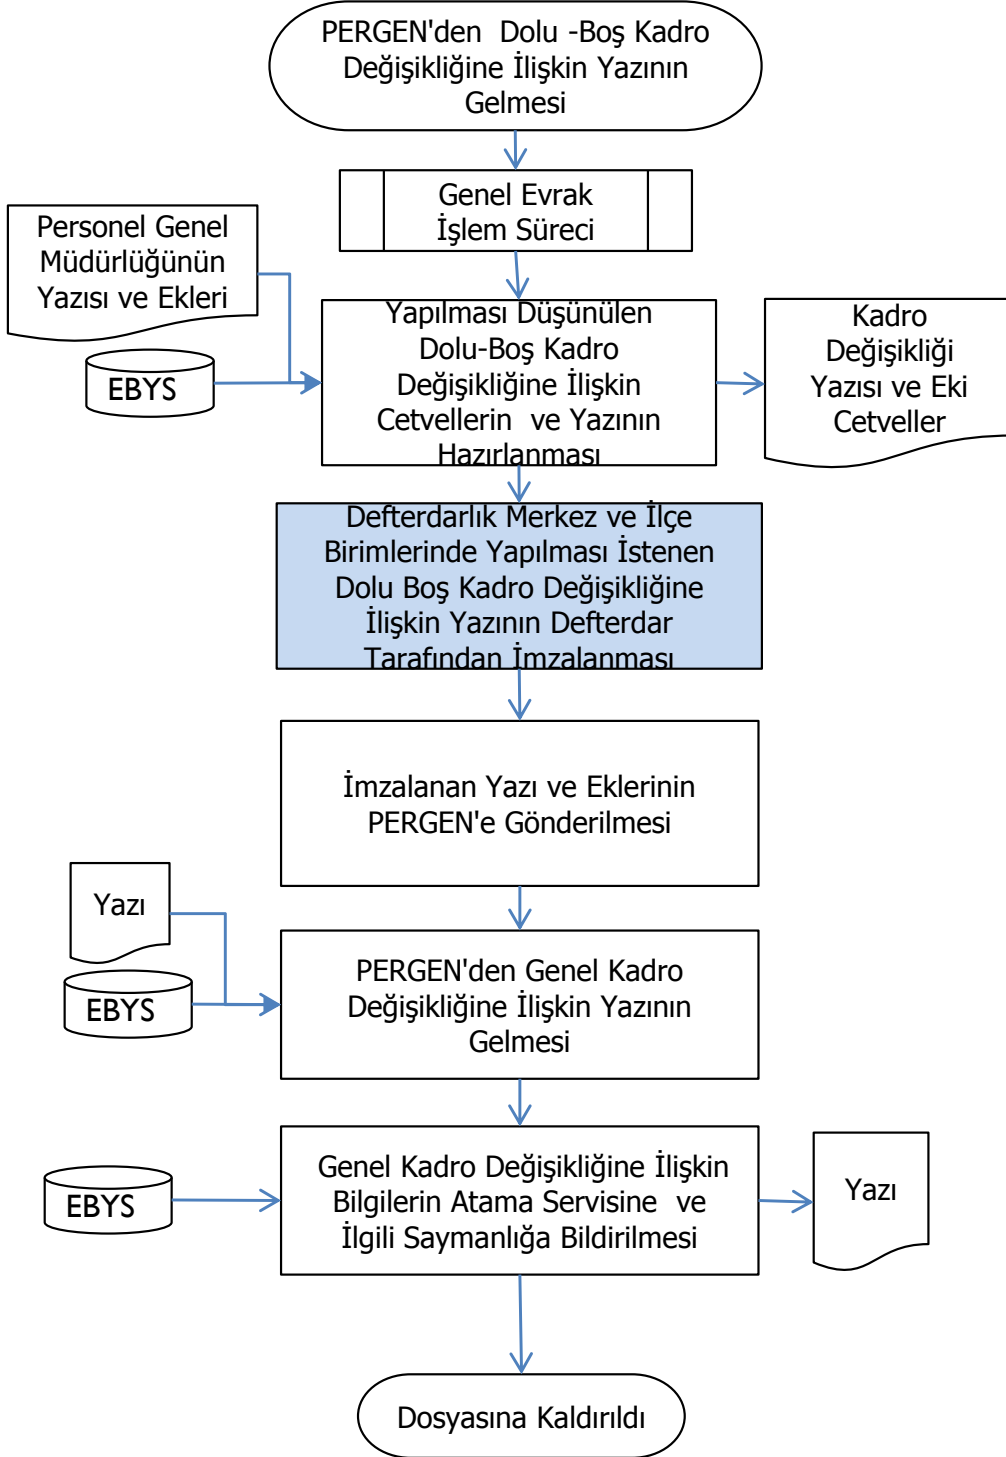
PERGEN'den Dolu -Boş Kadro Değişikliğine İlişkin Yazının Gelmesi

Genel Evrak İşlem Süreci

Personel Genel Müdürlüğünün Yazısı ve Ekleri

EBYS

Yapılması Düşünülen Dolu-Boş Kadro Değişikliğine İlişkin Cetvellerin ve Yazının Hazırlanması

Kadro Değişikliği Yazısı ve Eki Cetveller

Defterdarlık Merkez ve İlçe Birimlerinde Yapılması İstenen Dolu Boş Kadro Değişikliğine İlişkin Yazının Defterdar Tarafından İmzalanması

İmzalanan Yazı ve Eklerinin PERGEN'e Gönderilmesi

Yazı

EBYS

PERGEN'den Genel Kadro Değişikliğine İlişkin Yazının Gelmesi

EBYS

Genel Kadro Değişikliğine İlişkin Bilgilerin Atama Servisine ve İlgili Saymanlığa Bildirilmesi

Yazı

Dosyasına Kaldırıldı